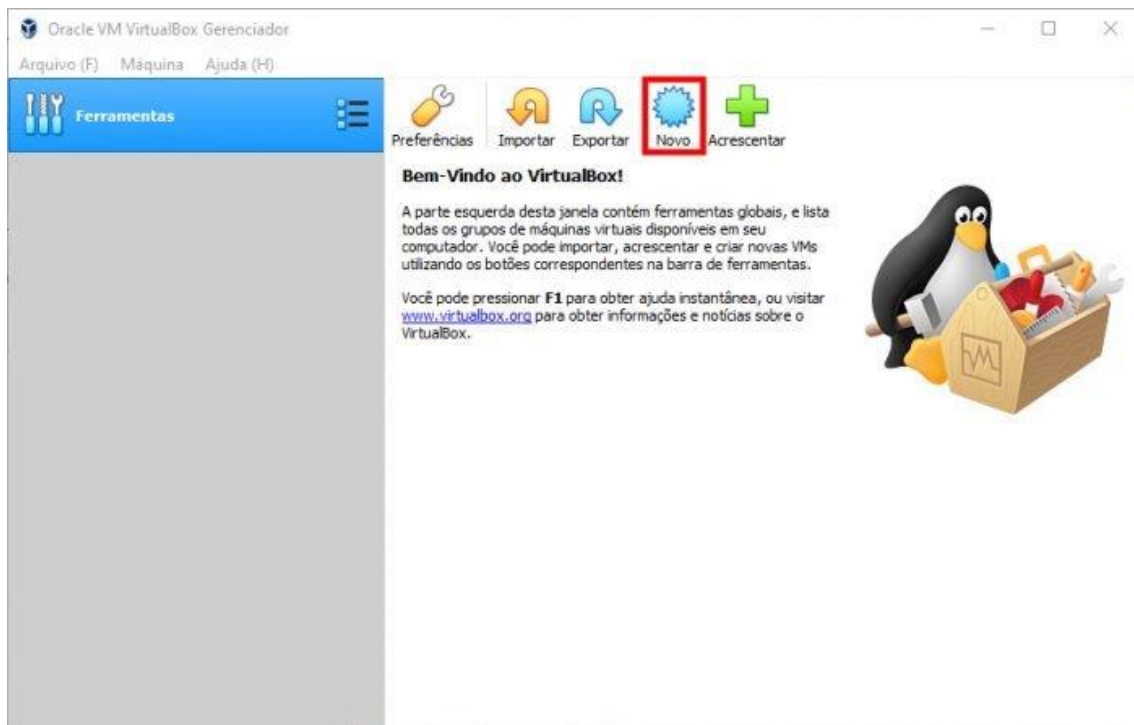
Oracle VM VirtualBox Gerenciador

Arquivo (F) Máquina Ajuda (H)

Ferramentas

Preferências Importar Exportar Novo Acrescentar

Bem-Vindo ao VirtualBox!

A parte esquerda desta janela contém ferramentas globais, e lista todas os grupos de máquinas virtuais disponíveis em seu computador. Você pode importar, acrescentar e criar novas VMs utilizando os botões correspondentes na barra de ferramentas.

Você pode pressionar **F1** para obter ajuda instantânea, ou visitar www.virtualbox.org para obter informações e notícias sobre o VirtualBox.